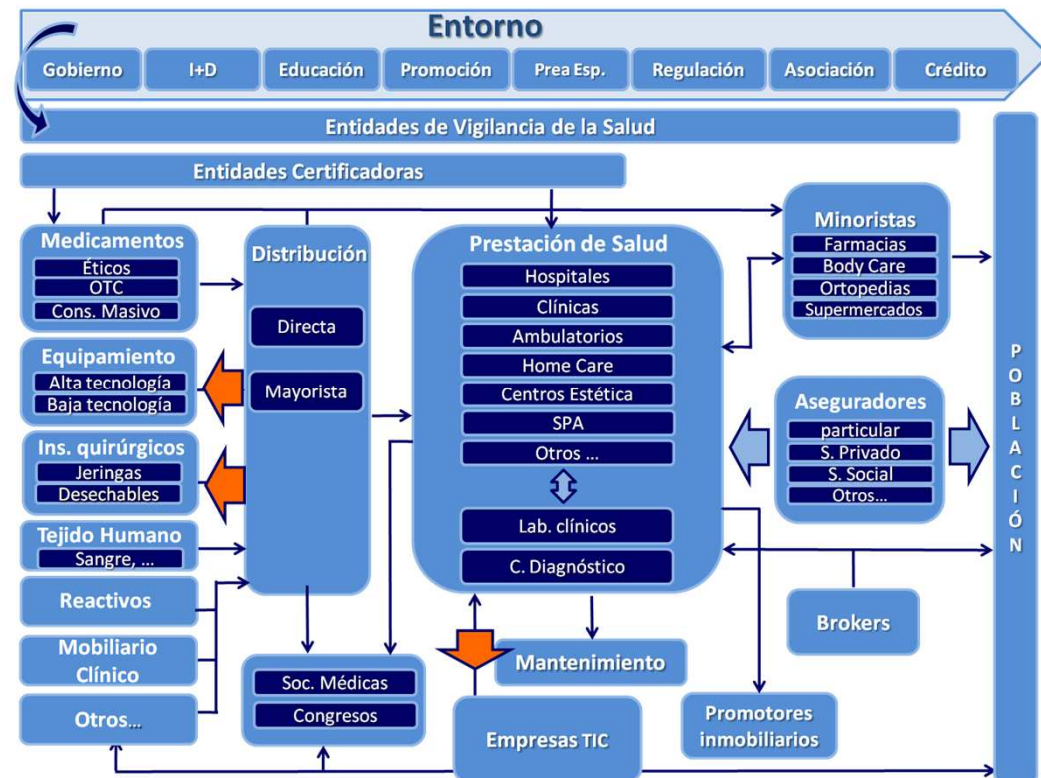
Entorno

Gobierno | I+D | Educación | Promoción | Prea Esp. | Regulación | Asociación | Crédito

Entidades de Vigilancia de la Salud

Entidades Certificadoras

Medicamentos
Éticos
OTC
Cons. Masivo

Equipamiento
Alta tecnología
Baja tecnología

Ins. quirúrgicos
Jeringas
Desechables

Tejido Humano
Sangre, …

Reactivos

Mobiliario Clínico

Otros…

Distribución
Directa
Mayorista

Prestación de Salud
Hospitales
Clínicas
Ambulatorios
Home Care
Centros Estética
SPA
Otros …
Lab. clínicos
C. Diagnóstico

Minoristas
Farmacias
Body Care
Ortopedias
Supermercados

Aseguradores
particular
S. Privado
S. Social
Otros…

Brokers

Soc. Médicas
Congresos

Mantenimiento

Empresas TIC

Promotores inmobiliarios

P O B L A C I Ó N